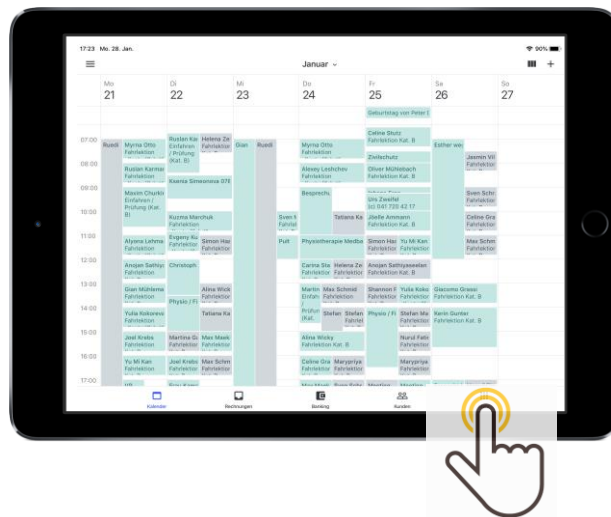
17:23 Mo. 28. Jan.

90%

Januar

| Mo 21 | Di 22 | Mi 23 | Do 24 | Fr 25 | Sa 26 | So 27 |
|---|---|---|---|---|---|---|

Geburtstag von Peter

07:00 Ruedi Myrna Otto Fahrlektion Rustan Ka Einfahren / Prüfung (Kat. B) Helena Za Fahrlektion Gian Ruedi Myrna Otto Fahrlektion Celine Stutz Fahrlektion Kat. B Esther wei

08:00 Rustan Karma Ziviltschutz Oliver Mühlebach Fahrlektion Kat. B Alexey Leshchev Fahrlektion Jasmin Vil Fahrlektion

Ksenia Simeonova 076

09:00 Maxim Churki Einfahren / Prüfung (Kat. B) Besprech Sven Schr Fahrlektion

Urs Zwahlen 041 720 42 17

10:00 Kuzma Marchuk Fahrlektion Sven S Fahr Tatiana Ka Jitelle Ammann Fahrlektion Kat. B Celine Gra Fahrlektion

11:00 Alyona Lehma Fahrlektion Evgeny K Fahrlektion Simon Has Fahrlektion Pull Physiotherapie Medba Simon Has Fahrlektion Yu Mi Kan Fahrlektion Max Schm Fahrlektion

12:00 Anojan Sathiy Fahrlektion Carina Ste Fahrlektion Helena Zr Fahrlektion Anojan Sathiyaseelan Fahrlektion Kat. B

13:00 Christoph Gian Mühleme Fahrlektion Aline Wick Fahrlektion Martin Einfahren Max Schmid Fahrlektion Shannon F Fahrlektion Yulia Koko Fahrlektion Giacomo Grasso Fahrlektion Kat. B

14:00 Physio / Fi Yulia Kokorev Fahrlektion Tatiana Ka Prüfung (Kat. Stefan Stefan Physio / Fi Stefan Mu Fahrlektion Kerin Gunter Fahrlektion Kat. B

15:00 Joel Krebs Fahrlektion Martina G Fahrlektion Max Maek Fahrlektion Aline Wicky Fahrlektion Kat. B Nurul Fathr Fahrlektion

16:00 Yu Mi Kan Fahrlektion Joel Krebs Fahrlektion Max Schm Fahrlektion Celine Gra Fahrlektion Maryprya Fahrlektion Maryprya Fahrlektion

Kalender Rechnungen Banking Kunden